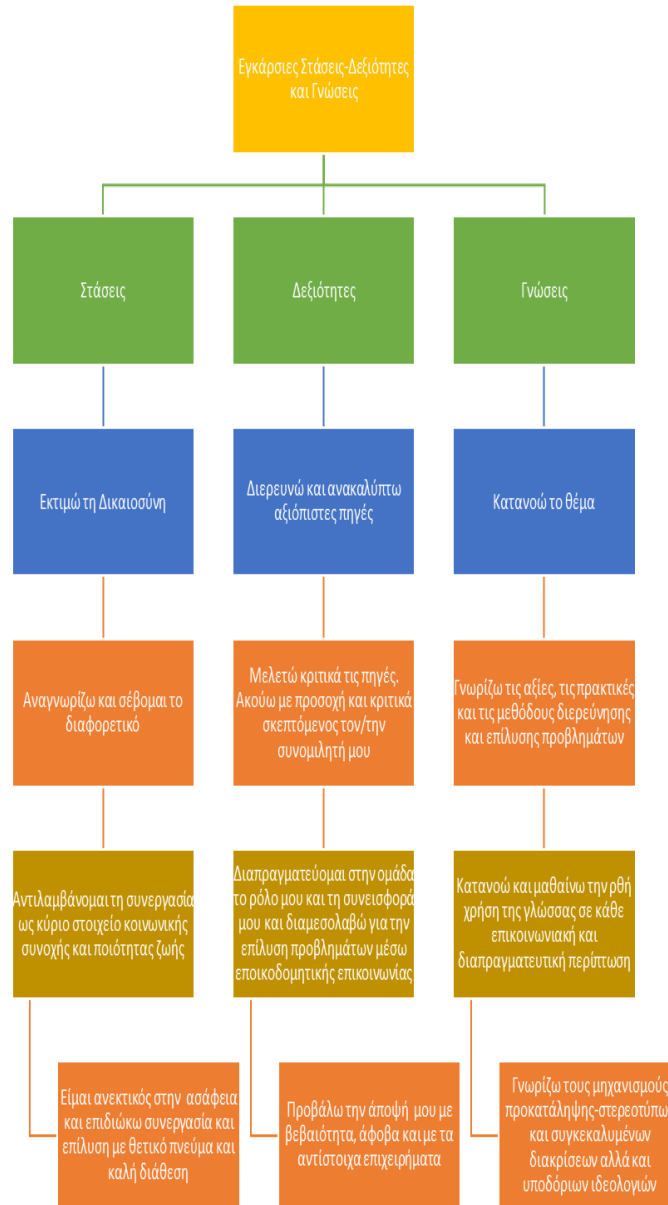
Εγκάρσιες Στάσεις-Δεξιότητες και Γνώσεις

Στάσεις

Δεξιότητες

Γνώσεις

Εκτιμώ τη Δικαιοσύνη

Διερευνώ και ανακαλύπτω αξιόπιστες πηγές

Κατανοώ το θέμα

Αναγνωρίζω και σέβομαι το διαφορετικό

Μελετώ κριτικά τις πηγές. Ακούω με προσοχή και κριτικά σκεπτόμενος τον/την συνομιλητή μου

Γνωρίζω τις αξίες, τις πρακτικές και τις μεθόδους διερεύνησης και επίλυσης προβλημάτων

Αντιλαμβάνομαι τη συνεργασία ως κύριο στοιχείο κοινωνικής συνοχής και ποιότητας ζωής

Διαπραγματεύομαι στην ομάδα το ρόλο μου και τη συνεισφορά μου και διαμεσολαβώ για την επίλυση προβλημάτων μέσω εποικοδομητικής επικοινωνίας

Κατανοώ και μαθαίνω την ρθή χρήση της γλώσσας σε κάθε επικοινωνιακή και διαπραγματευτική περίπτωση

Είμαι ανεκτικός στην ασάφεια και επιδιώκω συνεργασία και επίλυση με θετικό πνεύμα και καλή διάθεση

Προβάλω την άποψή μου με βεβαιότητα, άφοβα και με τα αντίστοιχα επιχειρήματα

Γνωρίζω τους μηχανισμούς προκατάληψης-στερεοτύπων και συγκεκαλυμένων διακρίσεων αλλά και υποδόριων ιδεολογιών